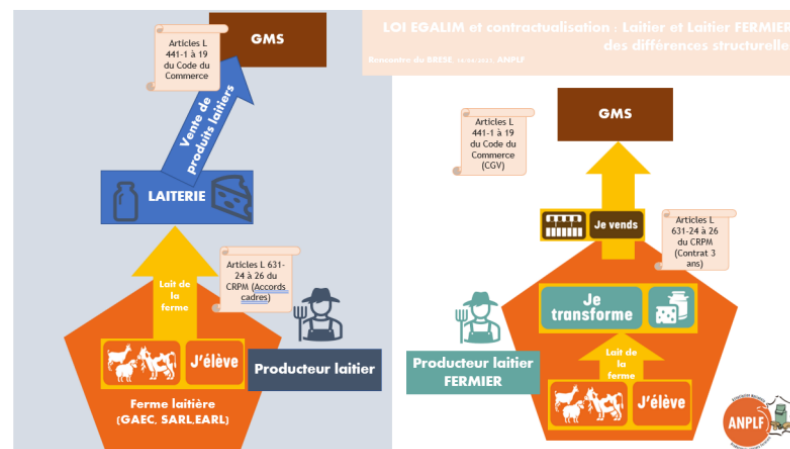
LOI EGALIM et contractualisation : Laitier et Laitier FERMIER des différences structurelles

Rencontre du BRESE 14/03/2019 ANPLF

GMS

Articles L 441-1 à 19 du Code du Commerce

Vente de produits laitiers

LAITERIE

Lait de la ferme

Articles L 631-24 à 26 du CRPM (Accords cadres)

J'élève

Producteur laitier

Ferme laitière (GAEC, SARL,EARL)

GMS

Articles L 441-1 à 19 du Code du Commerce (CGV)

Je vends

Articles L 631-24 à 26 du CRPM (Contrat 3 ans)

Je transforme

Producteur laitier FERMIER

Lait de la ferme

J'élève

ANPLF